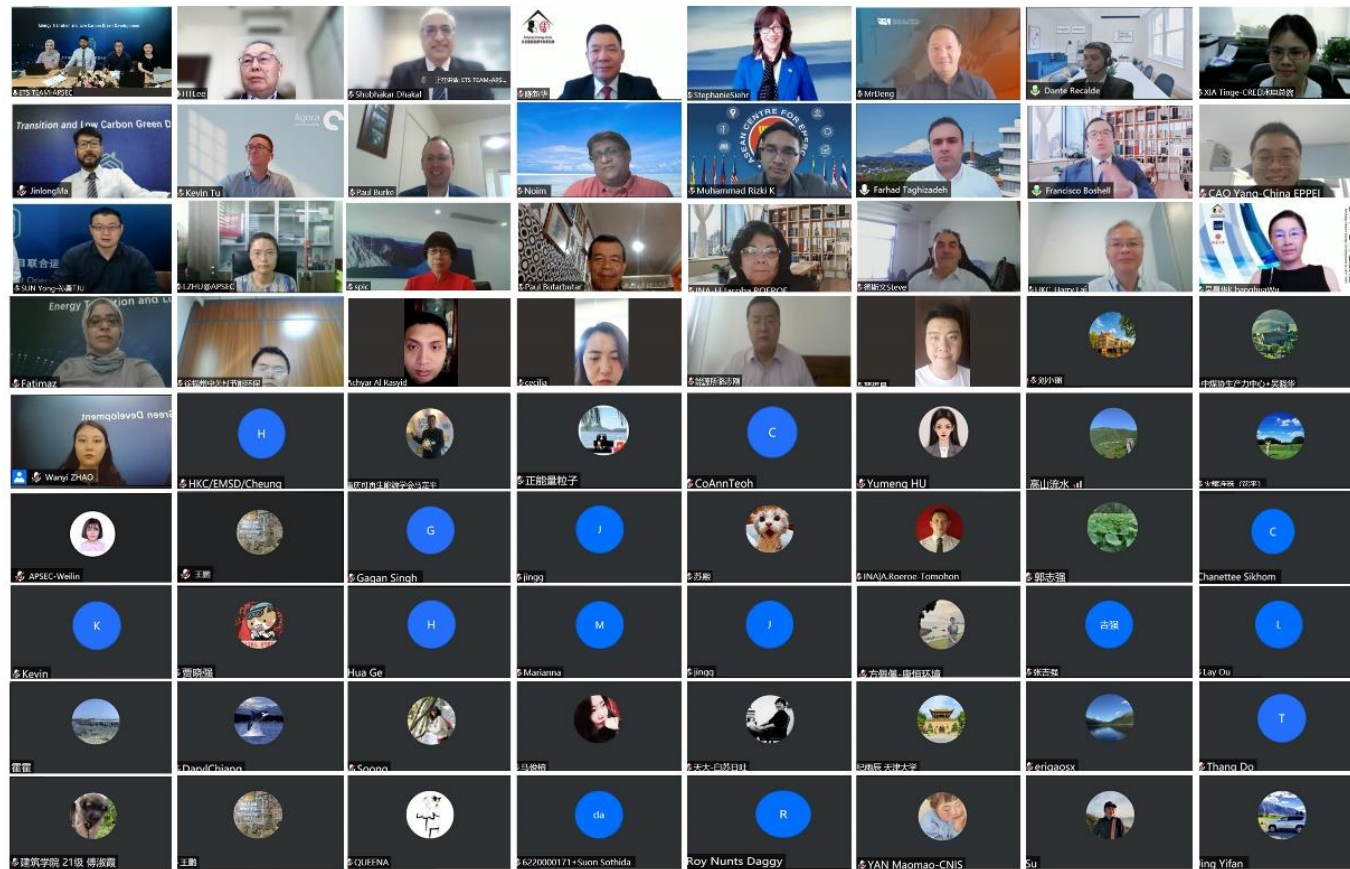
ETS TEAM-APSEC
H Lee
Shobhakar Dhakal
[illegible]
StephanieSiehr
MrDeng
Dante Recalde
XIA Tinge-CRED
Transition and Low Carbon Green D
JinlongMa
Kevin Tu
Agora
Paul Burke
Noim
ASEAN CENTRE FOR ENERGY
Muhammad Rizki K
Farhad Taghizadeh
Francisco Boshell
CAO Yang-China EPPEI
SUN Yong-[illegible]
ZHU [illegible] APSEC
spic
Paul Butarbutar
INA-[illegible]
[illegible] Steve
HKC Harry Lai
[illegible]
Energy Transition and Lo
Fatimaz
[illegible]
Achyar Al Rasyid
cecilia
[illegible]
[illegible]
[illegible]
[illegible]
Green Development
Wanyi ZHAO
H
HKC/EMSD/Cheung
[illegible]
正能量粒子
C
CoAnnTeoh
Yumeng HU
高山流水 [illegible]
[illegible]
APSEC-Weilin
王鹏
G
Gagan Singh
J
jingg
苏彪
INAJA.Rgeroe_Tomohon
郭志强
C
Chanettee Sikhom
K
Kevin
贾晓强
H
Hua Ge
M
Marianna
J
jingg
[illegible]
吉强
张吉强
L
Lay Ou
霍霍
DavidChiang
Soong
马俊皓
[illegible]
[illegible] 天津大学
erigaosx
T
Thang Do
建筑学院 21级 傅淑霞
王鹏
QUEENA
da
6220000171+Suon Sothida
R
Roy Nunts Daggy
YAN Maomao-CNIS
Su
Jing Yifan